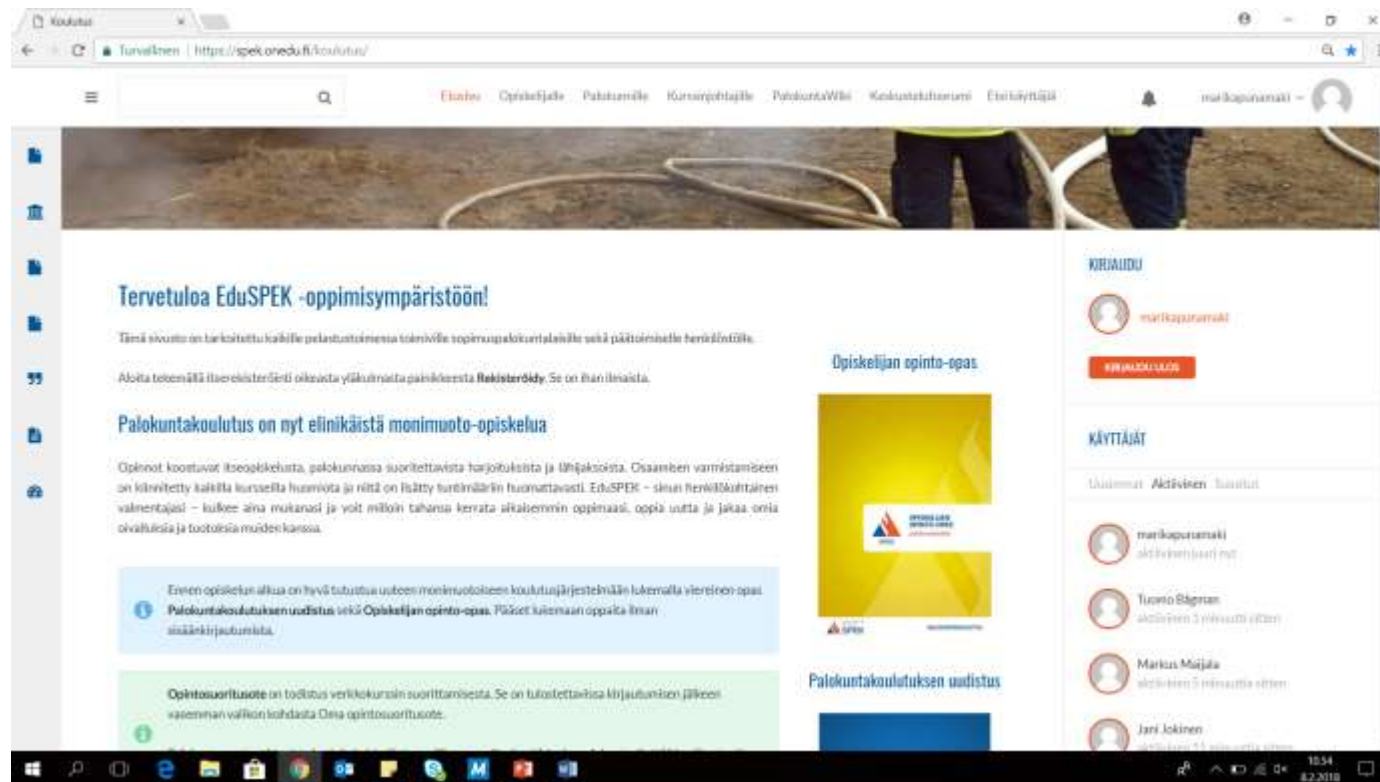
Koulutus

Turvallinen | https://spek.onedu.fi/koulutus/

Etusivu Opiskelijalle Palokunnille Kurssinjohtajille PalokuntaWiki Keskustelufoorumi Etsi käyttäjää

marikapunamaki

Tervetuloa EduSPEK -oppimisympäristöön!

Tämä sivusto on tarkoitettu kaikille pelastustoimessa toimiville sopimuspalokuntalaisille sekä päätoimiselle henkilöstölle.

Aloita tekemällä itserekisteröinti oikeasta yläkulmasta painikkeesta Rekisteröidy. Se on ihan ilmaista.

Palokuntakoulutus on nyt elinikäistä monimuoto-opiskelua

Opinnot koostuvat itseopiskelusta, palokunnassa suoritettavista harjoituksista ja lähijaksoista. Osaamisen varmistamiseen on kiinnitetty kaikilla kursseilla huomiota ja niiltä on lisätty tuntimääriin huomattavasti. EduSPEK – sinun henkilökohtainen valmentajasi – kulkee aina mukanasi ja voit milloin tahansa kerrata aikaisemmin oppimaasi, oppia uutta ja jakaa omia oivalluksia ja tuotoksia muiden kanssa.

Ennen opiskelun alkua on hyvä tutustua uuteen monimuotoiseen koulutusjärjestelmään lukemalla viereinen opas Palokuntakoulutuksen uudistus sekä Opiskelijan opinto-opas. Pääset lukemaan oppaita ilman sisäänkirjautumista.

Opintosuoritusote on todistus verkkokurssin suorittamisesta. Se on tulostettavissa kirjautumisen jälkeen vasemman valikon kohdasta Oma opintosuoritusote.

Opiskelijan opinto-opas

Palokuntakoulutuksen uudistus

KIRJAUDU

marikapunamaki

KIRJAUDU ULOS

KÄYTTÄJÄT

Uusimmat Aktiivinen Suositut

marikapunamaki
aktiivinen juuri nyt

Tuomo Bägman
aktiivinen 3 minuuttia sitten

Markus Maijala
aktiivinen 5 minuuttia sitten

Jani Jokinen
aktiivinen 11 minuuttia sitten

10:54
8.2.2018